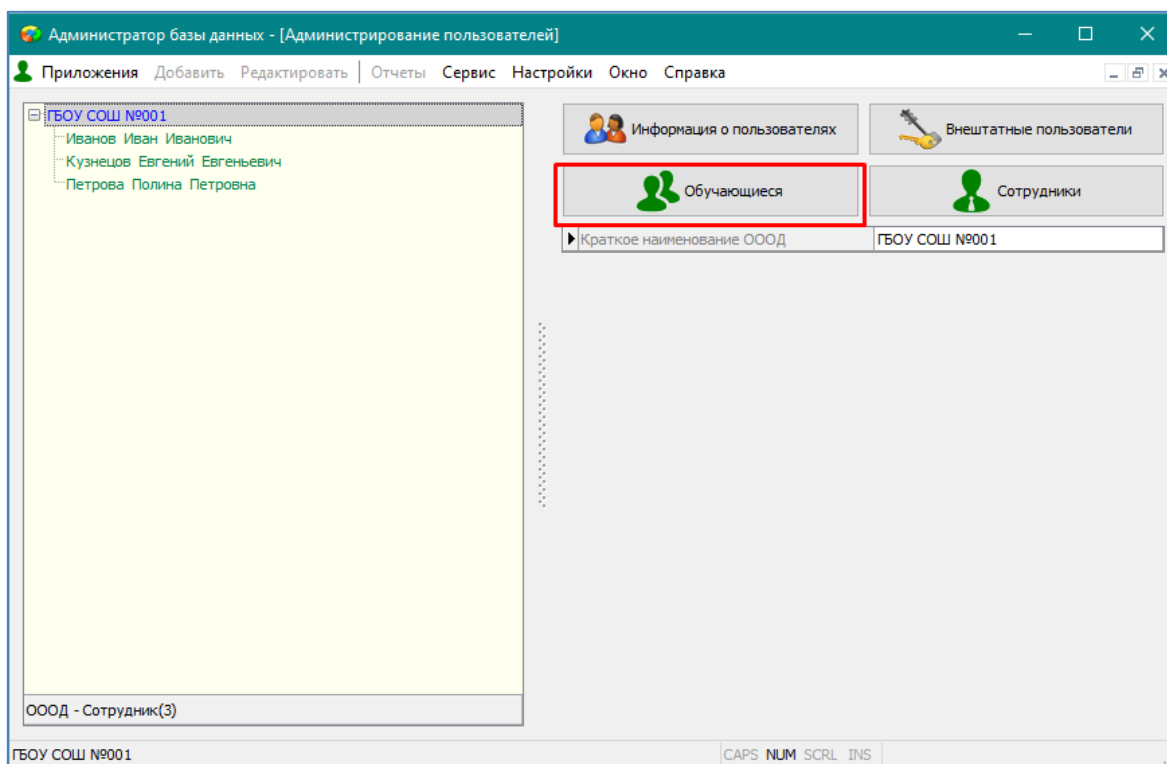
Администратор базы данных - [Администрирование пользователей]

Приложения Добавить Редактировать Отчеты Сервис Настройки Окно Справка

ГБОУ СОШ №001
Иванов Иван Иванович
Кузнецов Евгений Евгеньевич
Петрова Полина Петровна

ОООД - Сотрудник(3)

Информация о пользователях
Внештатные пользователи
Обучающиеся
Сотрудники

| Краткое наименование ОООД | ГБОУ СОШ №001 |
|---|---|

ГБОУ СОШ №001
CAPS NUM SCRL INS